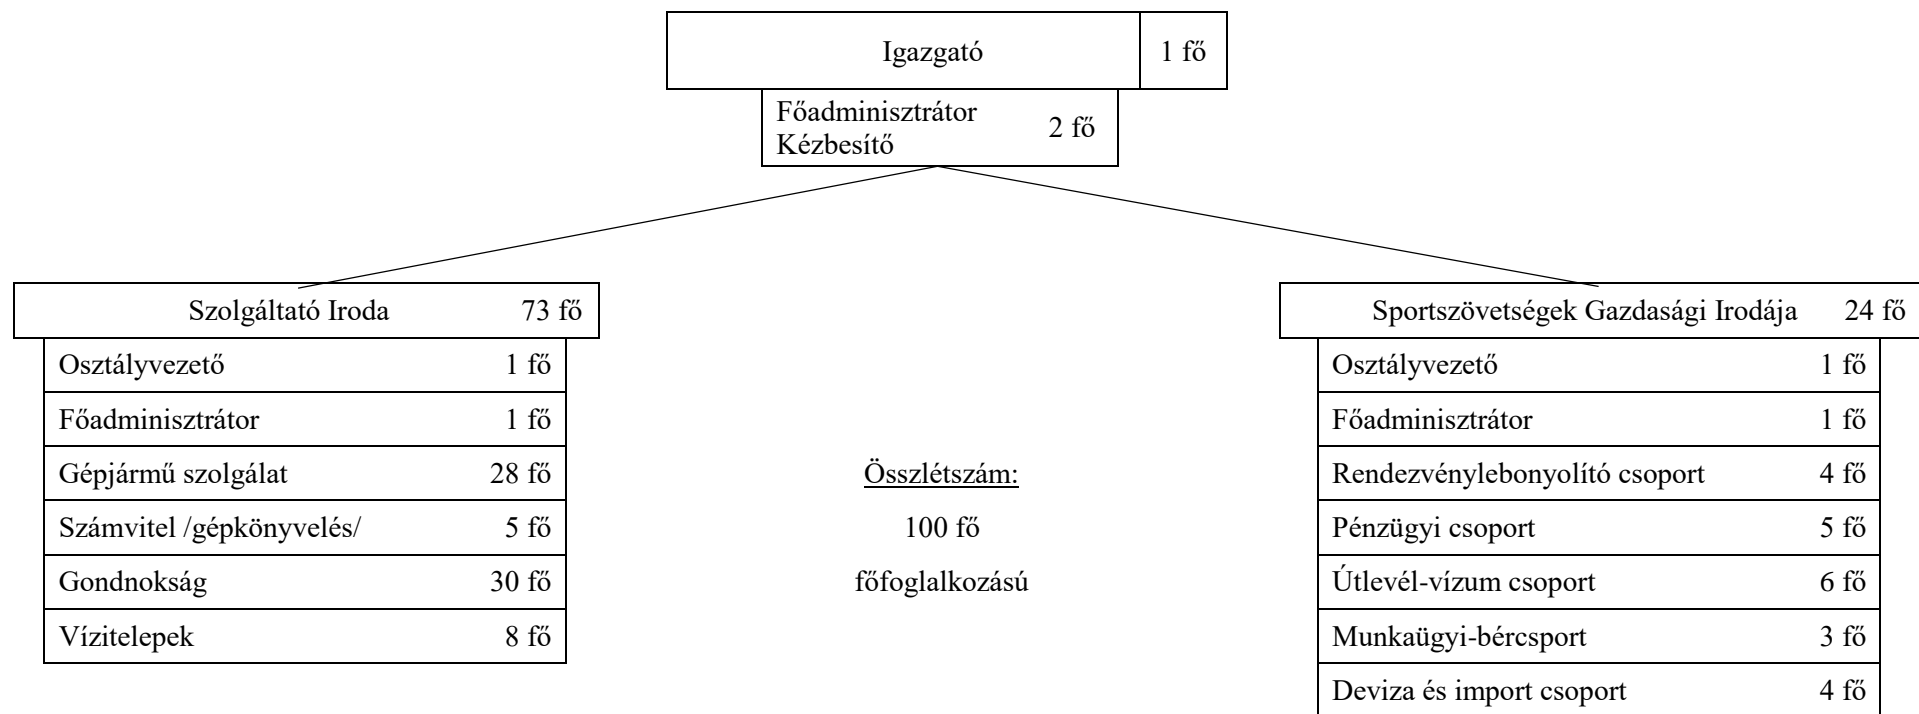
Igazgató 1 fő

Főadminisztrátor
Kézbesítő 2 fő

Szolgáltató Iroda 73 fő

| Osztályvezető | 1 fő |
|---|---|
| Főadminisztrátor | 1 fő |
| Gépjármű szolgálat | 28 fő |
| Számvitel /gépkönyvelés/ | 5 fő |
| Gondnokság | 30 fő |
| Vízitelepek | 8 fő |

Összlétszám:
100 fő
főfoglalkozású

Sportszövetségek Gazdasági Irodája 24 fő

| Osztályvezető | 1 fő |
|---|---|
| Főadminisztrátor | 1 fő |
| Rendezvénylebonyolító csoport | 4 fő |
| Pénzügyi csoport | 5 fő |
| Útlevél-vízum csoport | 6 fő |
| Munkaügyi-bércsport | 3 fő |
| Deviza és import csoport | 4 fő |